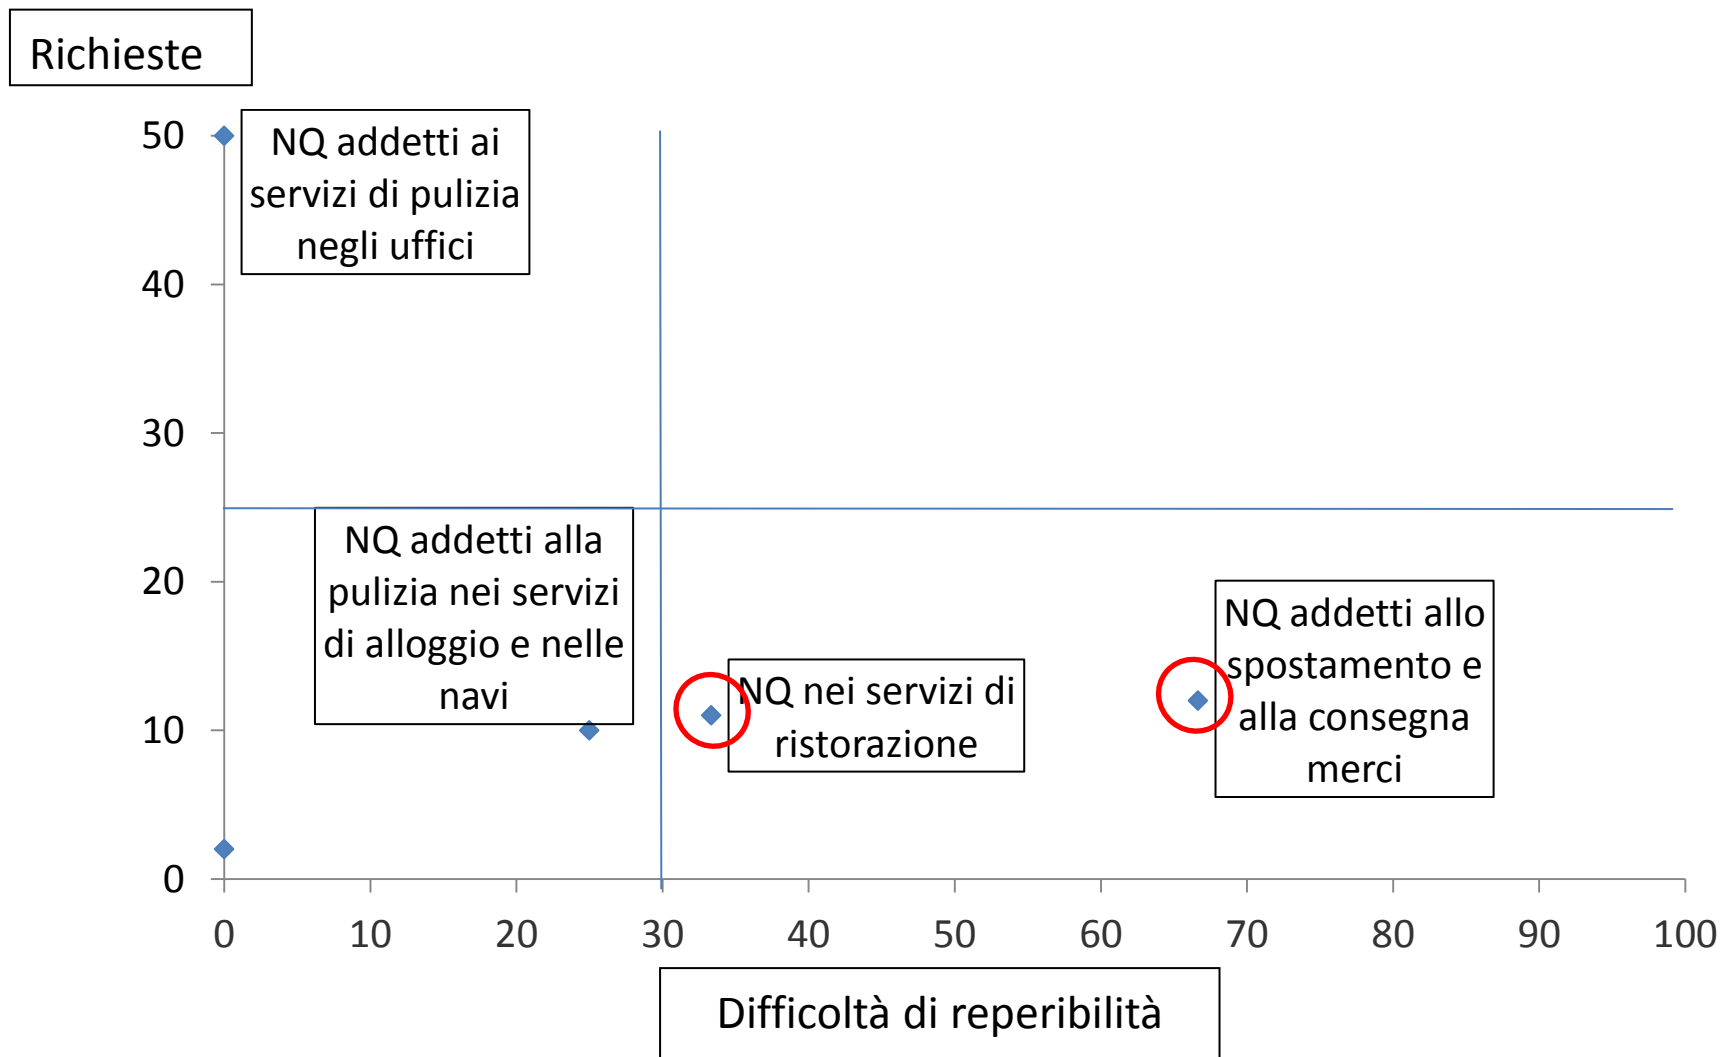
Richieste

50
40
30
20
10
0

NQ addetti ai servizi di pulizia negli uffici

NQ addetti alla pulizia nei servizi di alloggio e nelle navi

NQ nei servizi di ristorazione

NQ addetti allo spostamento e alla consegna merci

0
10
20
30
40
50
60
70
80
90
100

Difficoltà di reperibilità